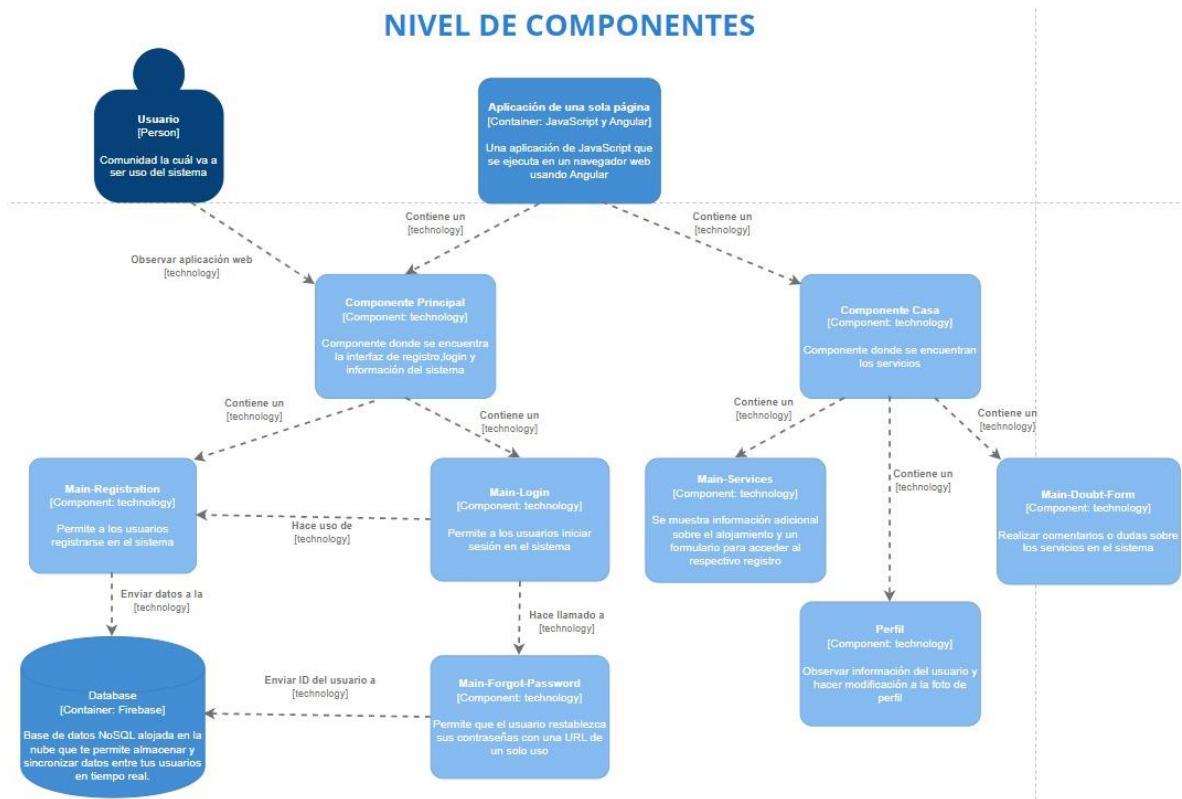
NIVEL DE COMPONENTES

Usuario
[Person]

Comunidad la cuál va a ser uso del sistema

Aplicación de una sola página
[Container: JavaScript y Angular]

Una aplicación de JavaScript que se ejecuta en un navegador web usando Angular

Observar aplicación web
[technology]

Contiene un
[technology]

Contiene un
[technology]

Componente Principal
[Component: technology]

Componente donde se encuentra la interfaz de registro,login y información del sistema

Componente Casa
[Component: technology]

Componente donde se encuentran los servicios

Contiene un
[technology]

Contiene un
[technology]

Contiene un
[technology]

Contiene un
[technology]

Contiene un
[technology]

Main-Registration
[Component: technology]

Permite a los usuarios registrarse en el sistema

Hace uso de
[technology]

Main-Login
[Component: technology]

Permite a los usuarios iniciar sesión en el sistema

Main-Services
[Component: technology]

Se muestra información adicional sobre el alojamiento y un formulario para acceder al respectivo registro

Main-Doubt-Form
[Component: technology]

Realizar comentarios o dudas sobre los servicios en el sistema

Enviar datos a la
[technology]

Hace llamado a
[technology]

Perfil
[Component: technology]

Observar información del usuario y hacer modificación a la foto de perfil

Database
[Container: Firebase]

Base de datos NoSQL alojada en la nube que te permite almacenar y sincronizar datos entre tus usuarios en tiempo real.

Enviar ID del usuario a
[technology]

Main-Forgot-Password
[Component: technology]

Permite que el usuario restablezca sus contraseñas con una URL de un solo uso